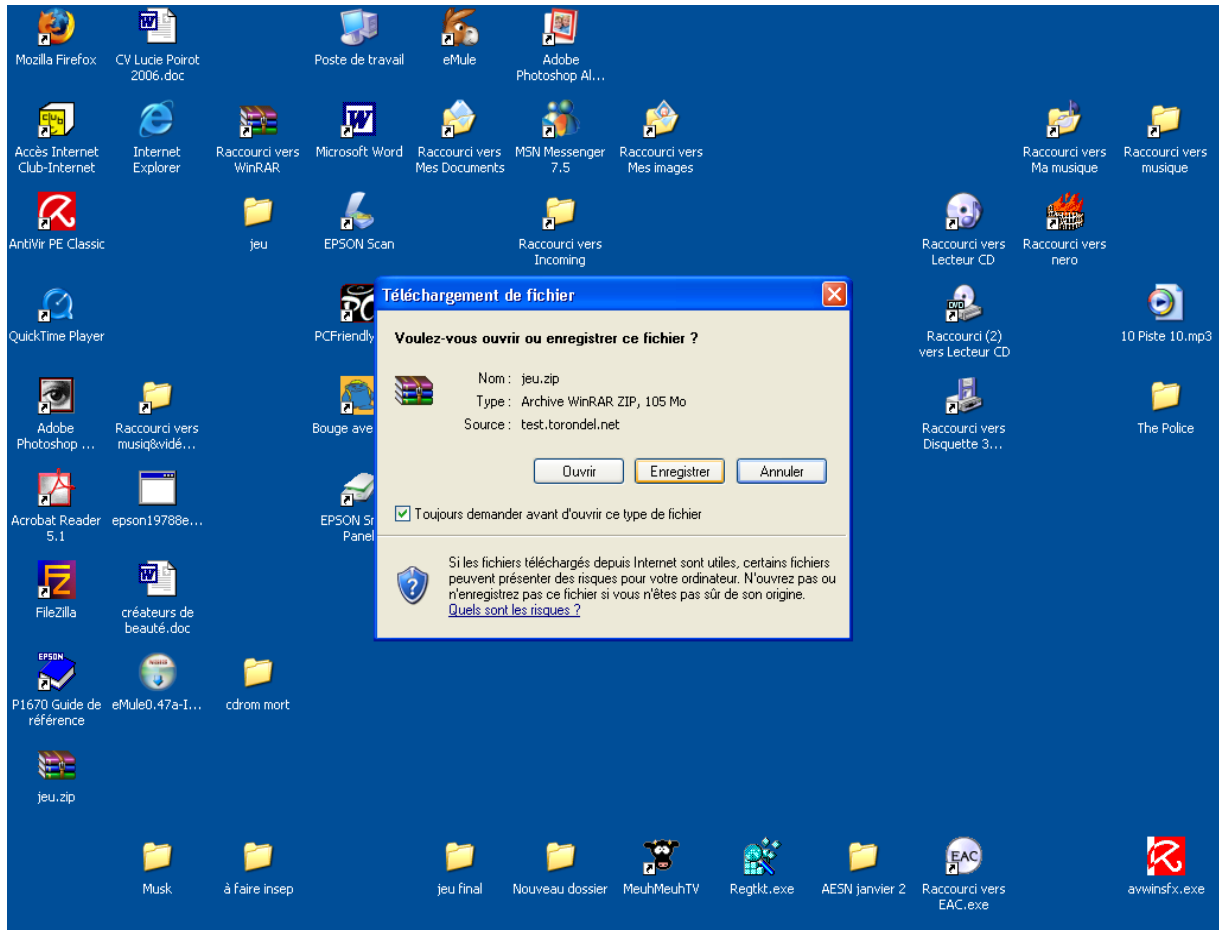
Mozilla Firefox

CV Lucie Poirot 2006.doc

Poste de travail

eMule

Adobe Photoshop Al...

Accès Internet Club-Internet

Internet Explorer

Raccourci vers WinRAR

Microsoft Word

Raccourci vers Mes Documents

MSN Messenger 7.5

Raccourci vers Mes images

Raccourci vers Ma musique

Raccourci vers musique

AntiVir PE Classic

jeu

EPSON Scan

Raccourci vers Incoming

Raccourci vers Lecteur CD

Raccourci vers nero

QuickTime Player

PCFriendly

Raccourci (2) vers Lecteur CD

10 Piste 10.mp3

Adobe Photoshop ...

Raccourci vers musiq&vidé...

Bouge ave

Raccourci vers Disquette 3...

The Police

Acrobat Reader 5.1

epson19788e...

EPSON Sr Panel

FileZilla

créateurs de beauté.doc

P1670 Guide de référence

eMule0.47a-I...

cdrom mort

jeu.zip

Musk

à faire insep

jeu final

Nouveau dossier

MeuhMeuhTV

Regtkt.exe

AESN janvier 2

Raccourci vers EAC.exe

avwinsfx.exe

Téléchargement de fichier

Voulez-vous ouvrir ou enregistrer ce fichier ?

Nom : jeu.zip
Type : Archive WinRAR ZIP, 105 Mo
Source : test.torondel.net

Ouvrir | Enregistrer | Annuler

Toujours demander avant d'ouvrir ce type de fichier

Si les fichiers téléchargés depuis Internet sont utiles, certains fichiers peuvent présenter des risques pour votre ordinateur. N'ouvrez pas ou n'enregistrez pas ce fichier si vous n'êtes pas sûr de son origine.
Quels sont les risques ?